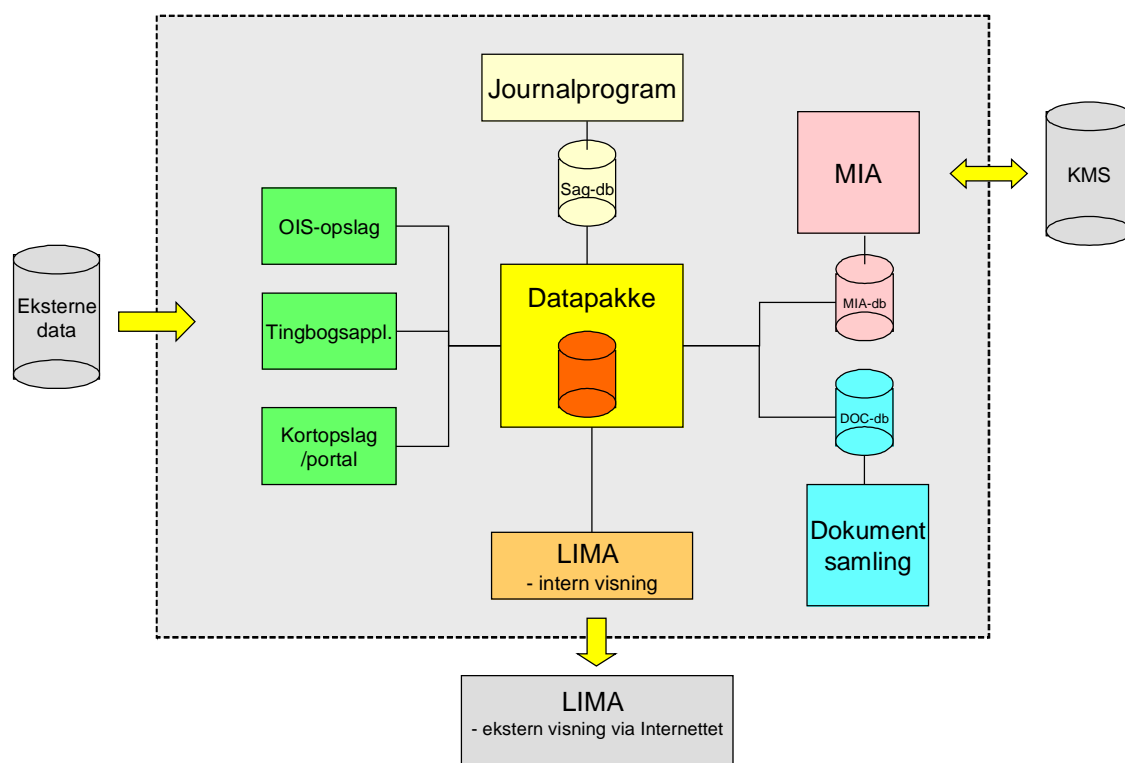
Journalprogram

Sag-db

MIA

KMS

OIS-opslag

Eksterne data

Tingbogsappl.

Datapakke

MIA-db

Kortopslag /portal

DOC-db

Dokument samling

LIMA
- intern visning

LIMA
- ekstern visning via Internettet